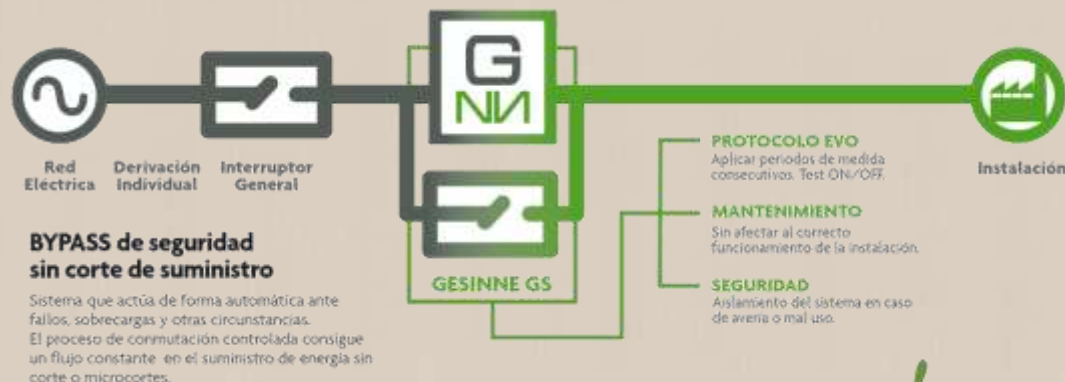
G
NN

Red Eléctrica

Derivación Individual

Interruptor General

Instalación

PROTOCOLO EVO
Aplicar periodos de medida consecutivos. Test ON/OFF.

MANTENIMIENTO
Sin afectar al correcto funcionamiento de la instalación.

SEGURIDAD
Aislamiento del sistema en caso de avería o mal uso.

GESINNE GS

BYPASS de seguridad sin corte de suministro

Sistema que actúa de forma automática ante fallos, sobrecargas y otras circunstancias. El proceso de conmutación controlada consigue un flujo constante en el suministro de energía sin corte o microcortes.